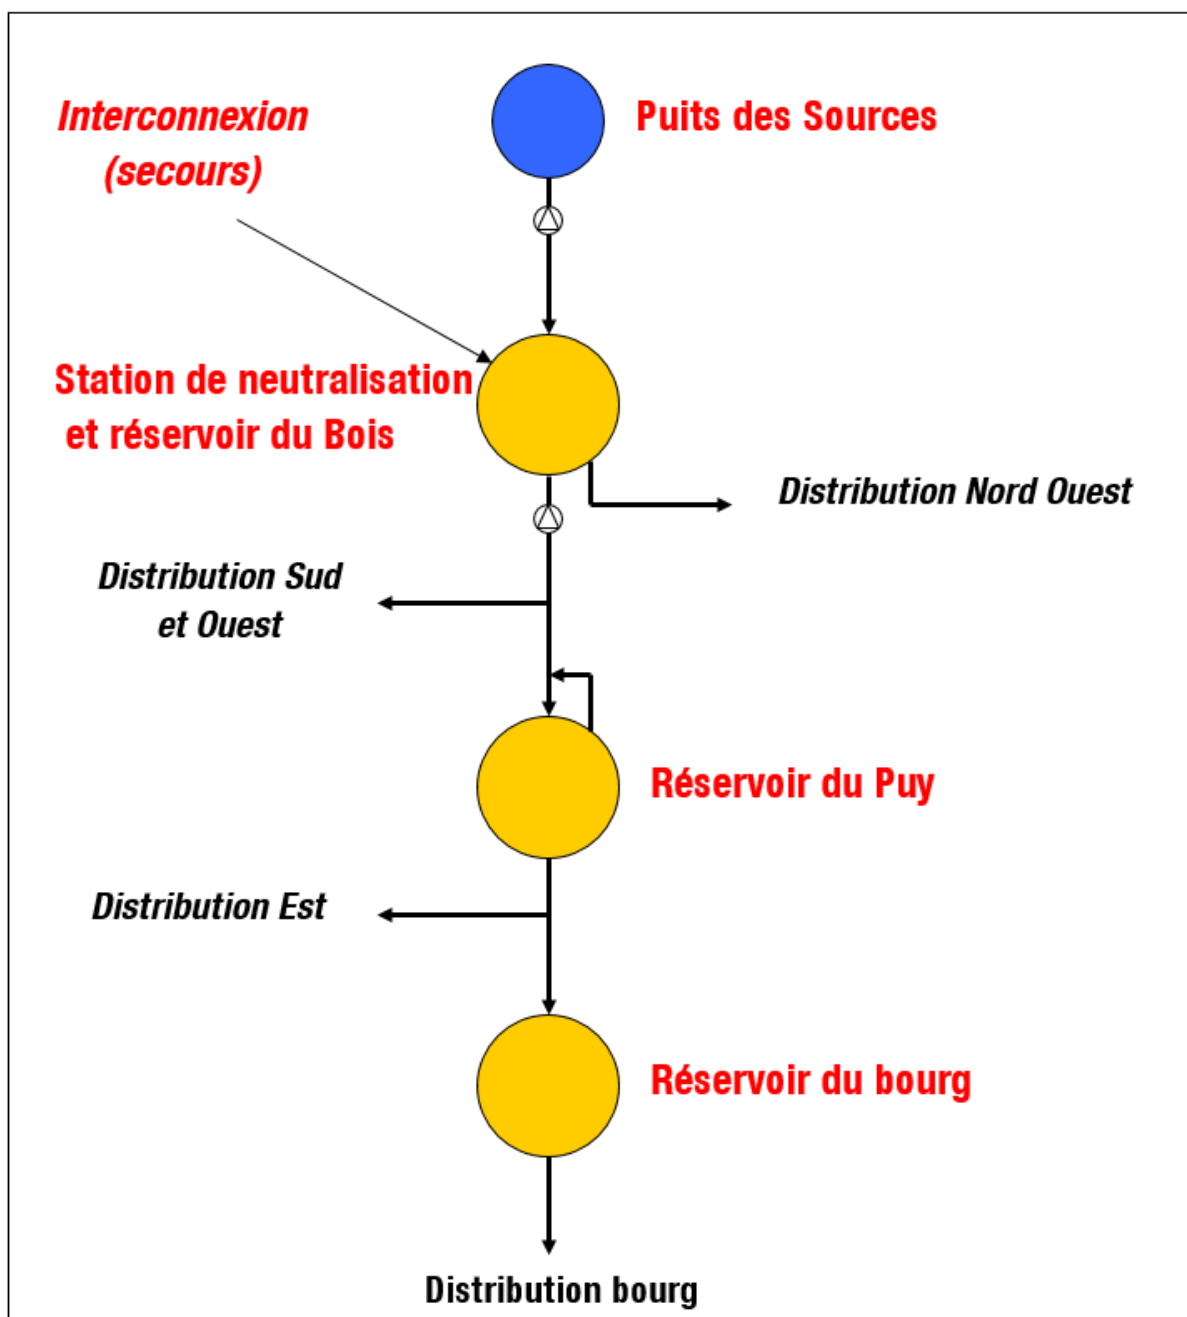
Interconnexion (secours)

Puits des Sources

Station de neutralisation et réservoir du Bois

Distribution Nord Ouest

Distribution Sud et Ouest

Réservoir du Puy

Distribution Est

Réservoir du bourg

Distribution bourg